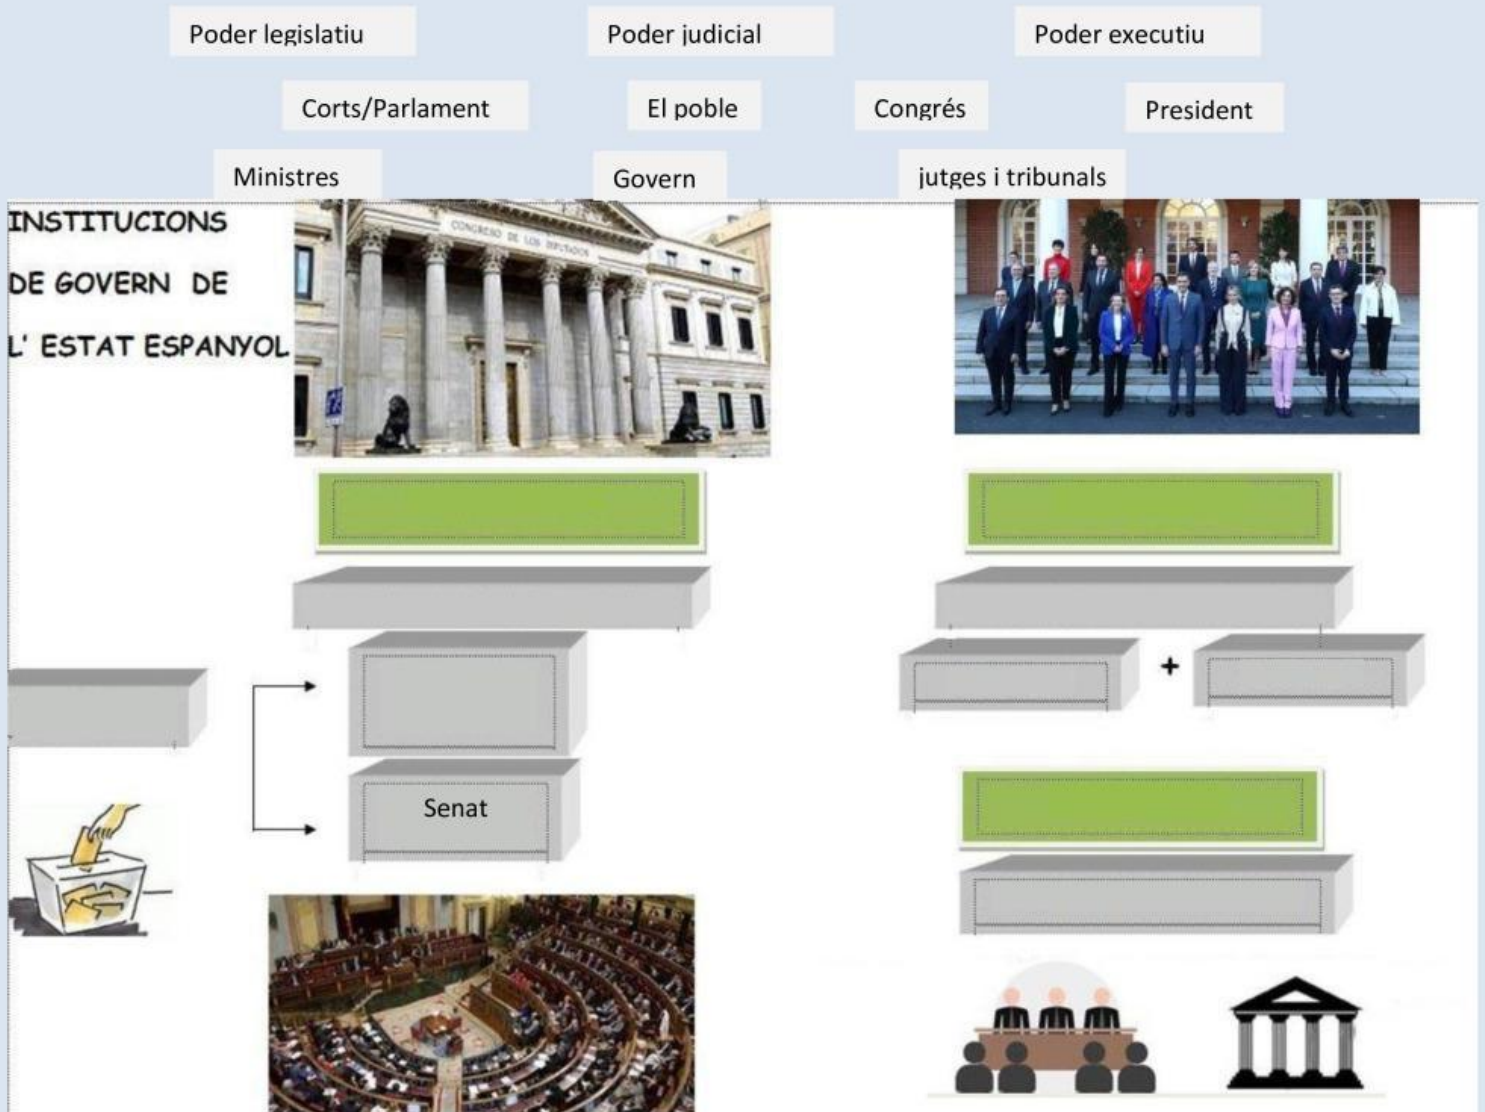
Poder legislatiu

Poder judicial

Poder executiu

Corts/Parlament

El poble

Congrés

President

Ministres

Govern

jutges i tribunals

INSTITUCIONS DE GOVERN DE L' ESTAT ESPANYOL

CONGRESO DE LOS DIPUTADOS

+

Senat